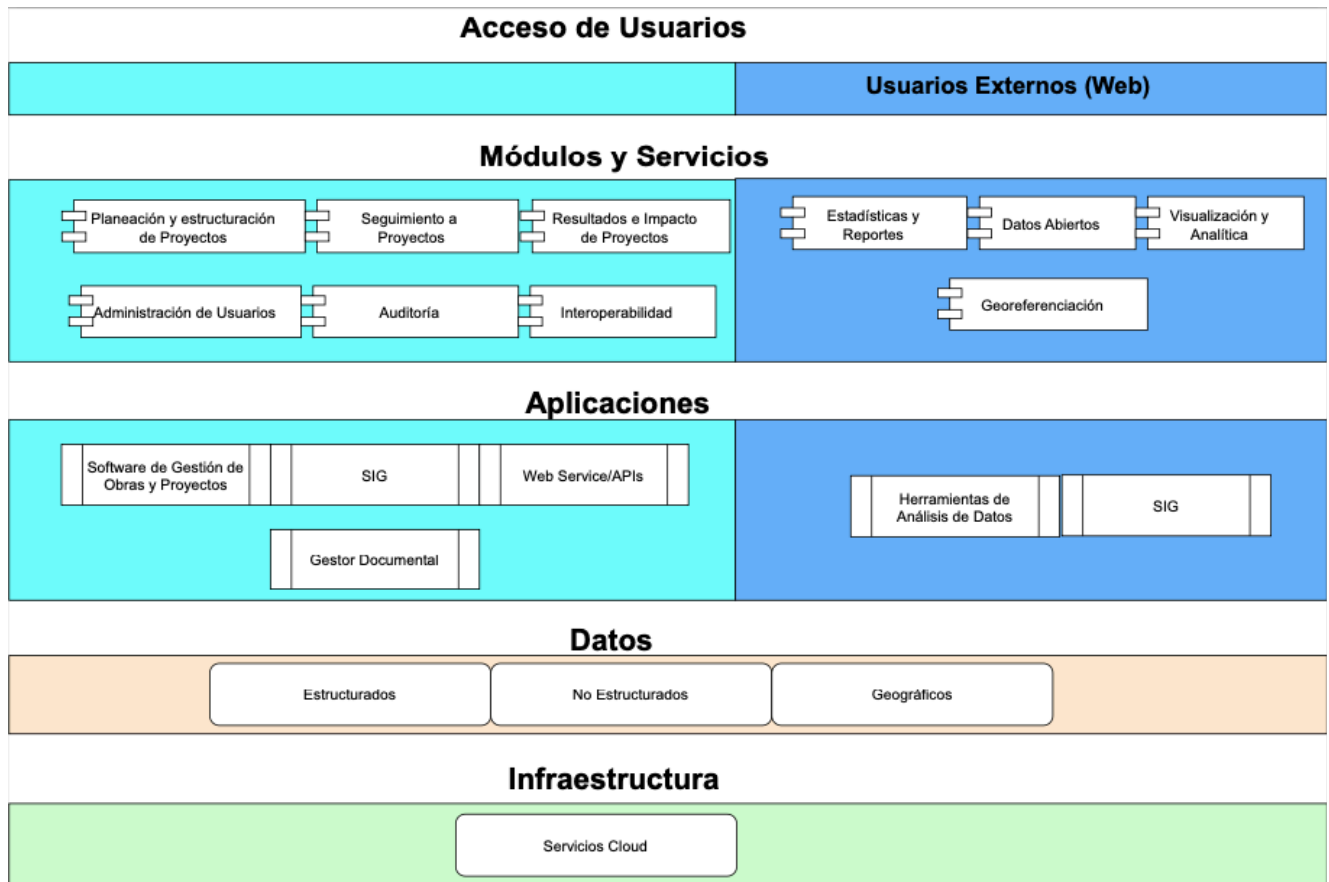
Acceso de Usuarios

Usuarios Externos (Web)

Módulos y Servicios

Planeación y estructuración de Proyectos

Seguimiento a Proyectos

Resultados e Impacto de Proyectos

Administración de Usuarios

Auditoría

Interoperabilidad

Estadísticas y Reportes

Datos Abiertos

Visualización y Analítica

Georeferenciación

Aplicaciones

Software de Gestión de Obras y Proyectos

SIG

Web Service/APIs

Gestor Documental

Herramientas de Análisis de Datos

SIG

Datos

Estructurados

No Estructurados

Geográficos

Infraestructura

Servicios Cloud